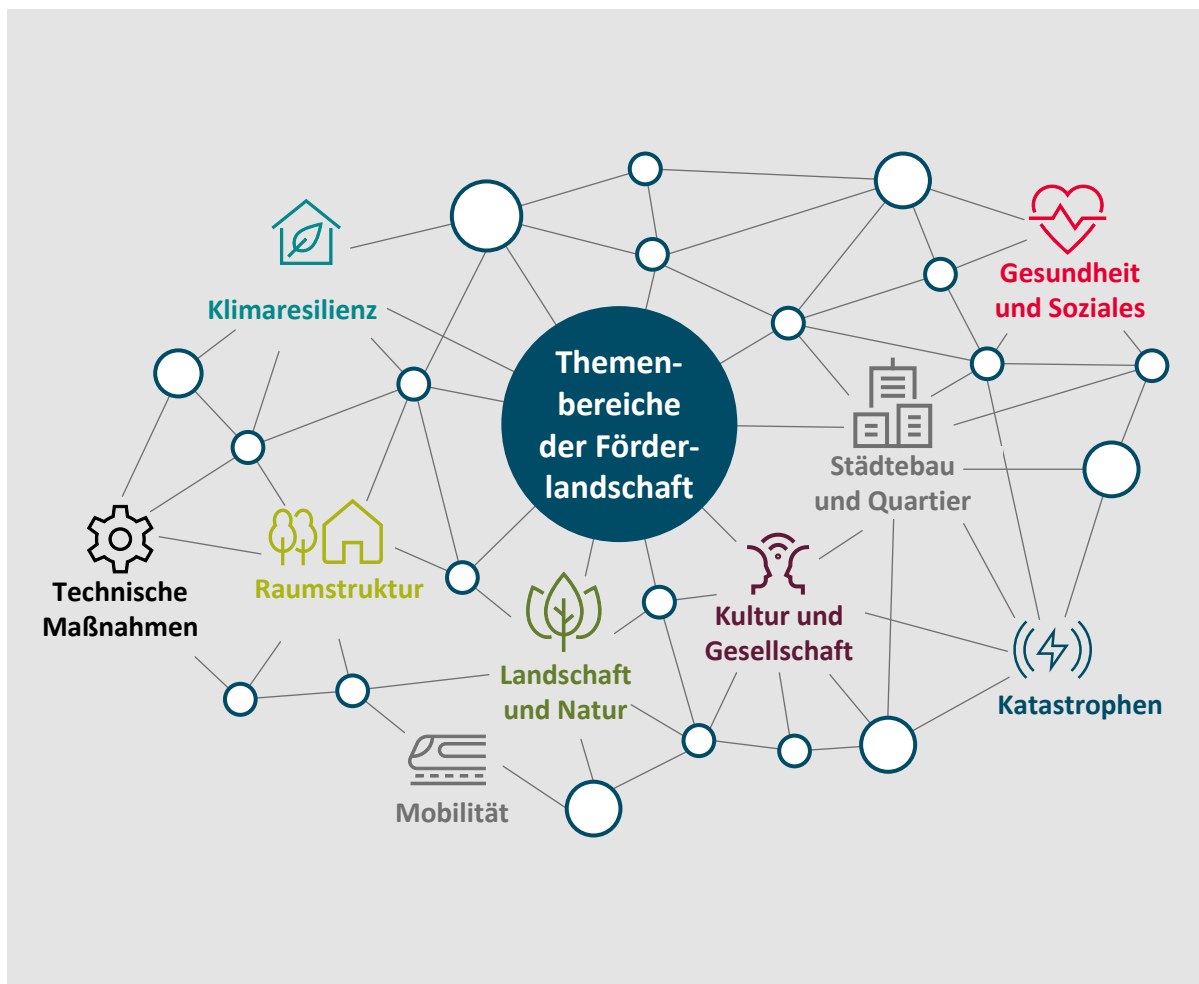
Themenbereiche der Förderlandschaft

Klimaresilienz

Gesundheit und Soziales

Städtebau und Quartier

Technische Maßnahmen

Raumstruktur

Kultur und Gesellschaft

Landschaft und Natur

Katastrophen

Mobilität